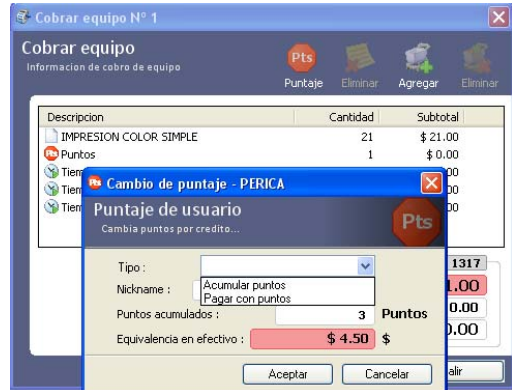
Cobrar equipo N° 1

Cobrar equipo
Informacion de cobro de equipo

Pts
Puntaje
Eliminar
Agregar
Eliminar

| Descripcion | Cantidad | Subtotal |
|---|---|---|
| IMPRESION COLOR SIMPLE | 21 | $ 21.00 |
| Puntos | 1 | $ 0.00 |
| Tiem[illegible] | | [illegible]00 |
| Tiem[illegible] | | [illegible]00 |
| Tiem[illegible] | | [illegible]00 |

Cambio de puntaje - PERICA

Puntaje de usuario
Cambia puntos por credito...

Pts

Tipo :
Acumular puntos
Pagar con puntos
Nickname :
Puntos acumulados : 3 Puntos
Equivalencia en efectivo : $ 4.50 $

Aceptar
Cancelar

1317
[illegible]1.00
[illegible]0.00
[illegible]0.00
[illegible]alir